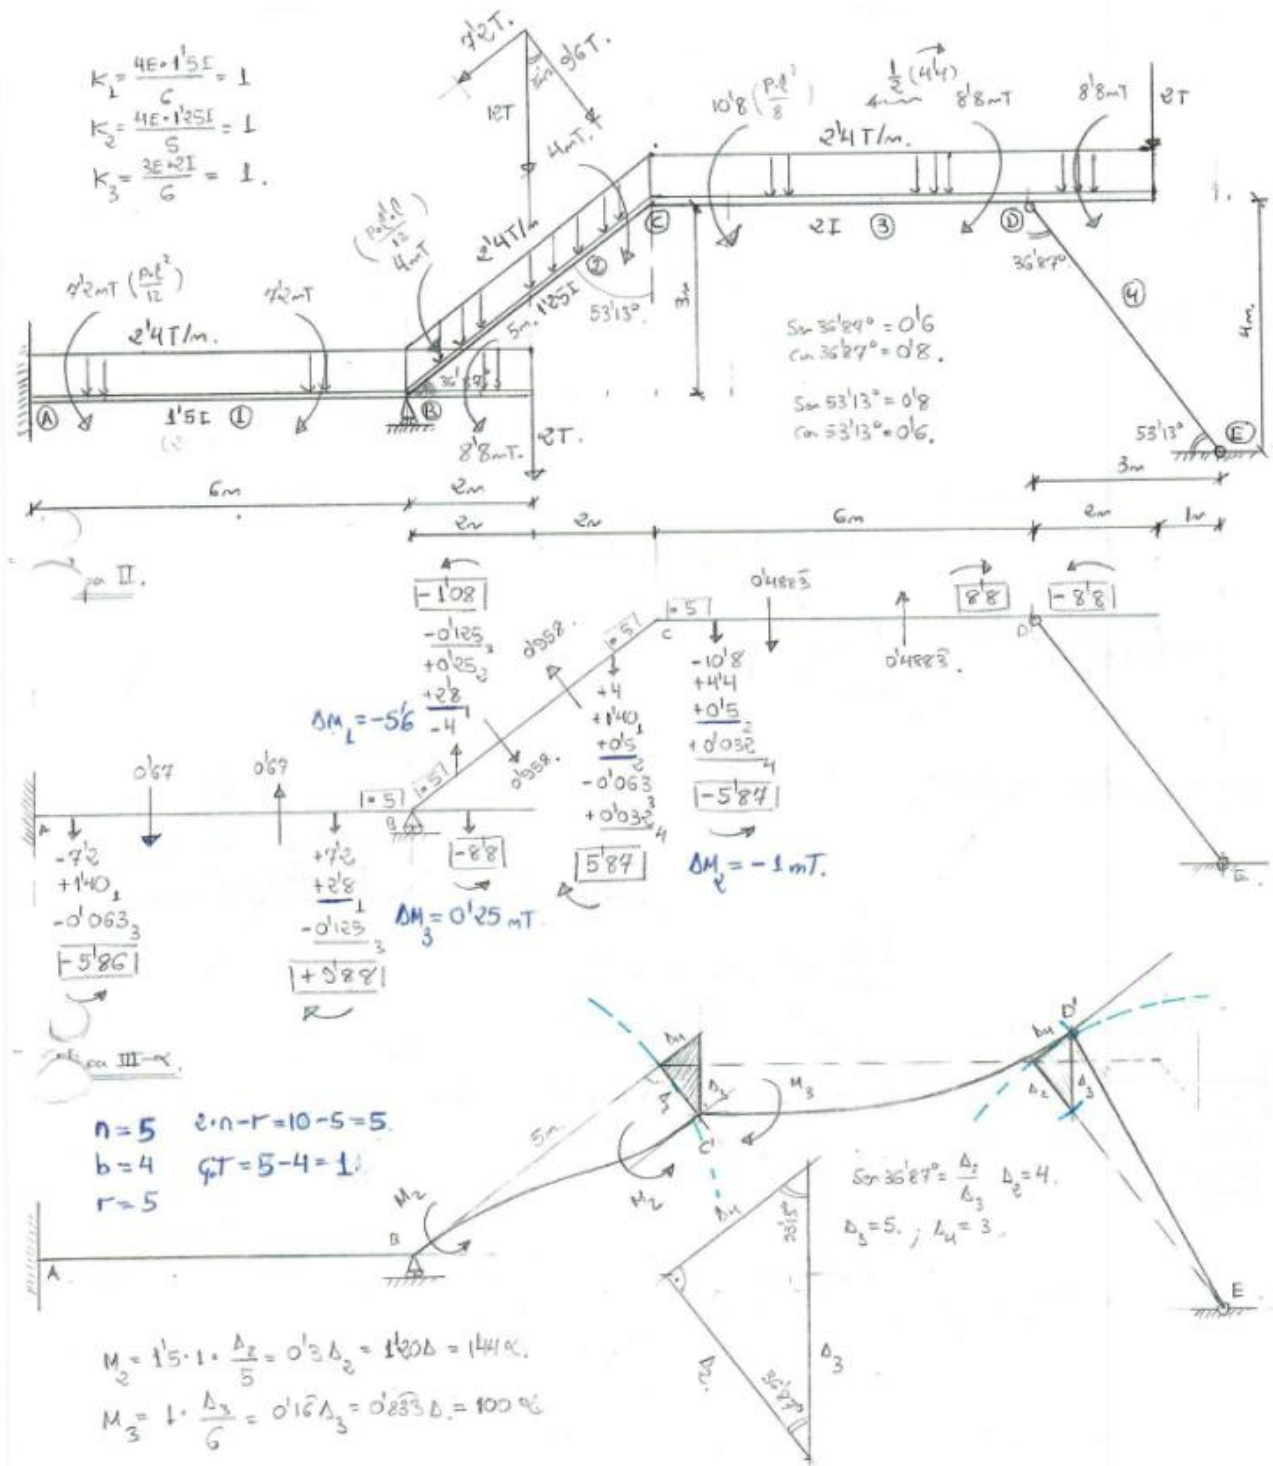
$K_1 = \frac{4E \cdot 1'5I}{6} = 1$
$K_2 = \frac{4E \cdot 1'25I}{5} = 1$
$K_3 = \frac{3E \cdot 2I}{6} = 1$.

7'2T.
12T
0'6T.
4mT
$10'8 (\frac{P \cdot l^2}{8})$
$\frac{1}{2}(4'4)$
8'8mT
8'8mT
2T
2'4T/m.
C
2I ③
D
36'87°
④
4m.
$(\frac{P \cdot l \cdot l}{12})$ 4mT
2'4T/m
②
5m. 1'25I
53'13°
3m
$7'2mT (\frac{P \cdot l^2}{12})$
7'2mT
2'4T/m.
Sen 36'87° = 0'6
Cos 36'87° = 0'8.
Sen 53'13° = 0'8
Cos 53'13° = 0'6.
36' 87°
A
1'5I ①
B
8'8mT.
2T.
53'13°
E
3m
6m
2m
2m
2m
6m
2m
1m

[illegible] II.

-1'08
-0'125
+0'25
+2'8
-4
ΔM₁ = -5'6
0'958
0'958
1·5
1·5
C
1·5
+4
+1'40
+0'5
-0'063
+0'032
5'87
0'4883
-10'8
+4'4
+0'5
+0'032
-5'87
ΔM₂ = -1 mT.
0'4883
8'8
-8'8
D
0'67
0'67
A
-7'2
+1'40
-0'063
-5'86
+7'2
+2'8
-0'125
+9'88
1·5
B
-8'8
ΔM₃ = 0'25 mT
E

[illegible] III-α.

n=5   2·n-r = 10-5 = 5.
b=4   GT = 5-4 = 1.
r=5
5m
Δ4
Δ3
M3
C'
M2
M2
B
A
D'
Δ4
Δ2
Δ3
Δ4
53'13°
Δ2
Δ3
36'87°
Sen 36'87° = $\frac{\Delta_2}{\Delta_3}$  Δ2 = 4.
Δ3 = 5. ; Δ4 = 3.
E

$M_2 = 1'5 \cdot 1 \cdot \frac{\Delta_2}{5} = 0'3 \Delta_2 = 1'20\Delta = 144\alpha$.
$M_3 = 1 \cdot \frac{\Delta_3}{6} = 0'16\Delta_3 = 0'833\Delta = 100\alpha$